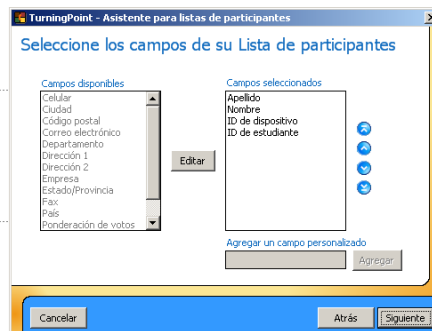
TurningPoint - Asistente para listas de participantes

Seleccione los campos de su Lista de participantes

Campos disponibles
Celular
Ciudad
Código postal
Correo electrónico
Departamento
Dirección 1
Dirección 2
Empresa
Estado/Provincia
Fax
País
Ponderación de votos

Editar

Campos seleccionados
Apellido
Nombre
ID de dispositivo
ID de estudiante

Agregar un campo personalizado
Agregar

Cancelar
Atrás
Siguiente